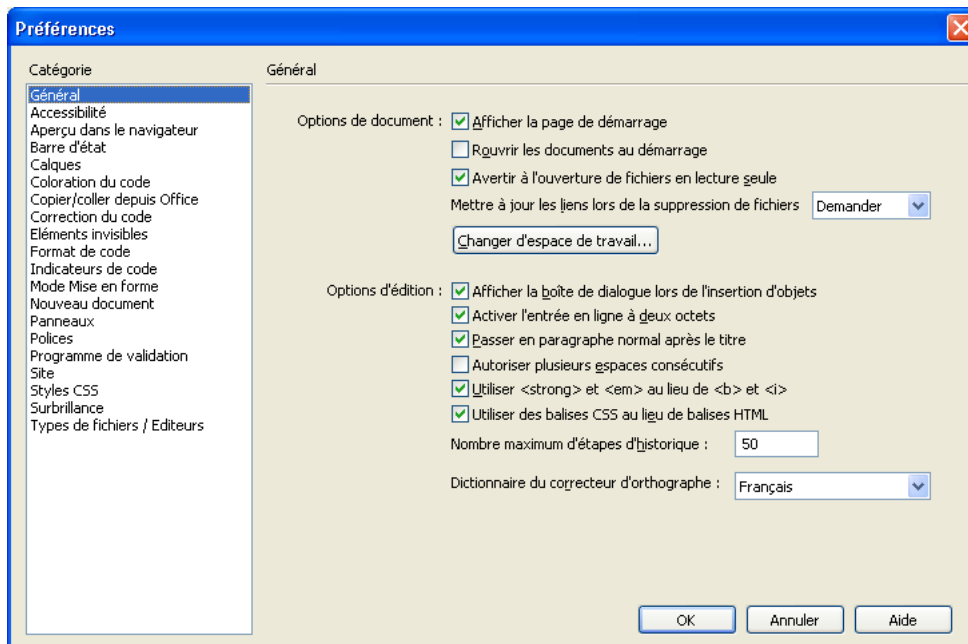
Préférences

Catégorie
Général
Accessibilité
Aperçu dans le navigateur
Barre d'état
Calques
Coloration du code
Copier/coller depuis Office
Correction du code
Eléments invisibles
Format de code
Indicateurs de code
Mode Mise en forme
Nouveau document
Panneaux
Polices
Programme de validation
Site
Styles CSS
Surbrillance
Types de fichiers / Editeurs

Général

Options de document : Afficher la page de démarrage
Rouvrir les documents au démarrage
Avertir à l'ouverture de fichiers en lecture seule
Mettre à jour les liens lors de la suppression de fichiers Demander
Changer d'espace de travail...

Options d'édition : Afficher la boîte de dialogue lors de l'insertion d'objets
Activer l'entrée en ligne à deux octets
Passer en paragraphe normal après le titre
Autoriser plusieurs espaces consécutifs
Utiliser <strong> et <em> au lieu de <b> et <i>
Utiliser des balises CSS au lieu de balises HTML
Nombre maximum d'étapes d'historique : 50
Dictionnaire du correcteur d'orthographe : Français

OK Annuler Aide